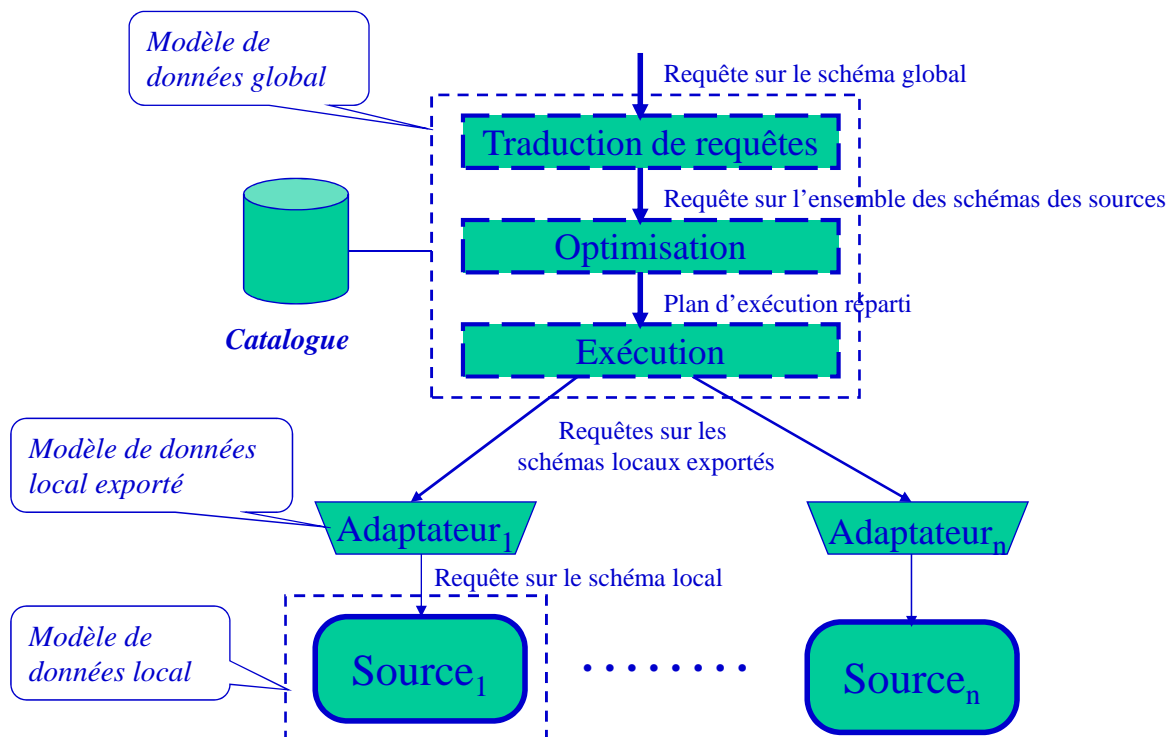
Modèle de données global

Requête sur le schéma global

Traduction de requêtes

Requête sur l'ensemble des schémas des sources

Optimisation

Plan d'exécution réparti

Catalogue

Exécution

Requêtes sur les schémas locaux exportés

Modèle de données local exporté

Adaptateur$_1$

Adaptateur$_n$

Requête sur le schéma local

Modèle de données local

Source$_1$

. . . . . . . .

Source$_n$